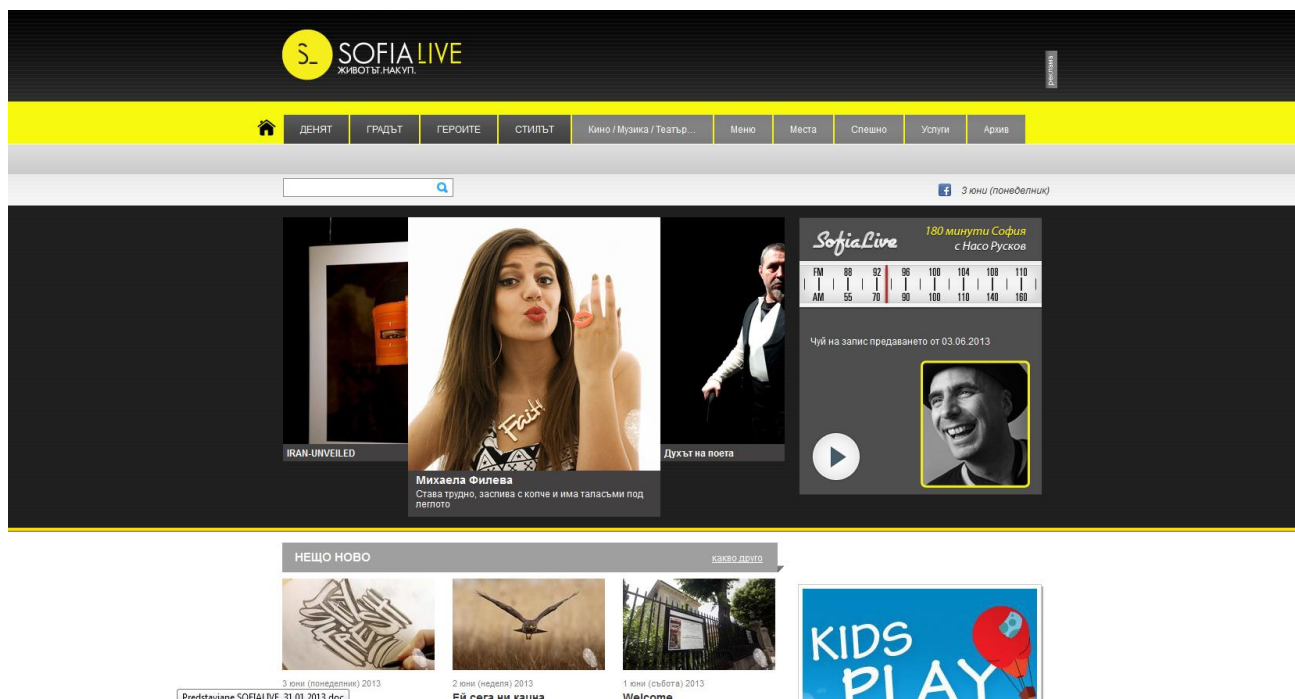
S_ SOFIA LIVE
ЖИВОТЪТ.НАКУП.

реклама

ДЕНЯТ | ГРАДЪТ | ГЕРОИТЕ | СТИЛЪТ | Кино / Музика / Театър... | Меню | Места | Спешно | Услуги | Архив

3 юни (понеделник)

IRAN-UNVEILED

Михаела Филева
Става трудно, заспива с копче и има таласъми под леглото

Духът на поета

SofiaLive 180 минути София с Насо Русков

FM 88 92 96 100 104 108 110
AM 55 70 90 100 110 140 160

Чуй на запис предаването от 03.06.2013

НЕЩО НОВО
какво друго

3 юни (понеделник) 2013

2 юни (неделя) 2013
Ей сега ни каяна

1 юни (събота) 2013
Welcome

KIDS PLAY

Predstavjane SOFIALIVE_31.01.2013.doc